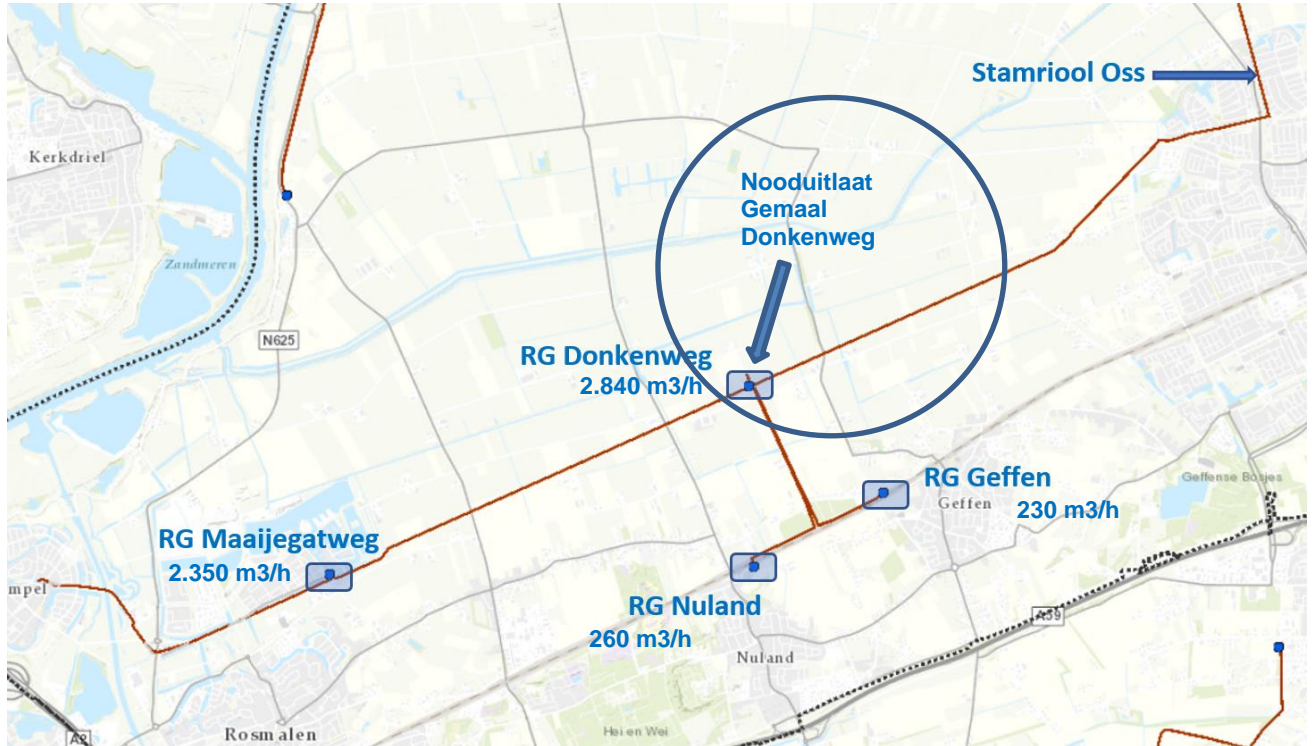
Stamriool Oss

Kerkdriel

Zandmeren

Nooduitlaat
Gemaal
Donkenweg

N625

RG Donkenweg
2.840 m3/h

RG Geffen
230 m3/h

Geffense Bosjes

Geffen

RG Maaijegatweg
2.350 m3/h

mpel

RG Nuland
260 m3/h

A59

Nuland

Rosmalen

Hei en Wei

A2